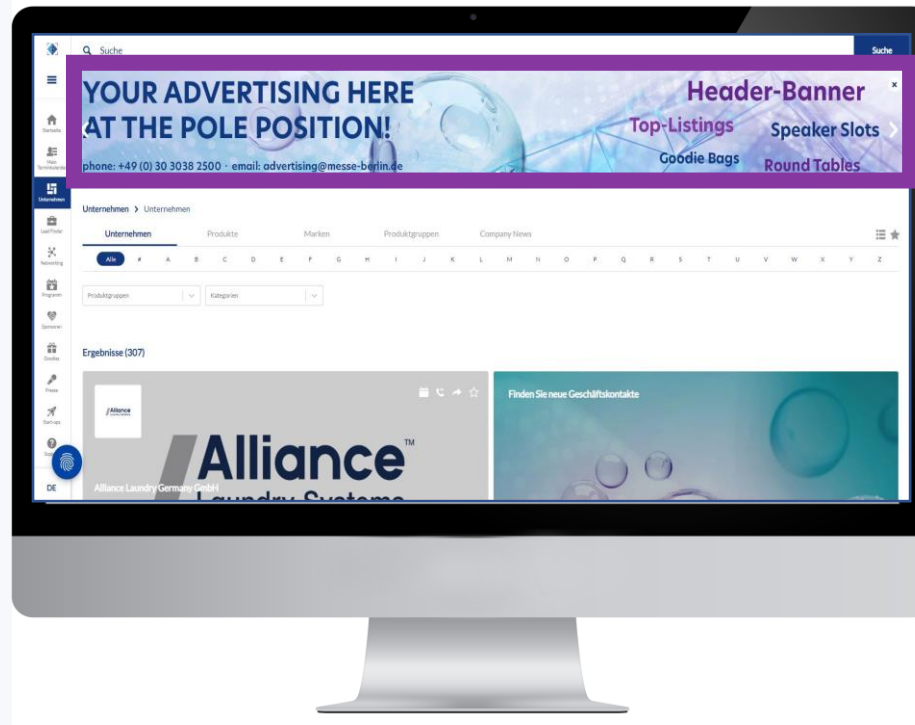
Suche

Suche

YOUR ADVERTISING HERE AT THE POLE POSITION!

phone: +49 (0) 30 3038 2500 · email: advertising@messe-berlin.de

Header-Banner

Top-Listings

Speaker Slots

Goodie Bags

Round Tables

×

Startseite

Mein Terminkalender

Unternehmen

Lead Finder

Networking

Programm

Sponsoren

Goodies

Presse

Start-ups

DE

Unternehmen > Unternehmen

Unternehmen

Produkte

Marken

Produktgruppen

Company News

Alle # A B C D E F G H I J K L M N O P Q R S T U V W X Y Z

Produktgruppen

Kategorien

Ergebnisse (307)

Alliance

Alliance™

Laundry Systems

Alliance Laundry Germany GmbH

Finden Sie neue Geschäftskontakte